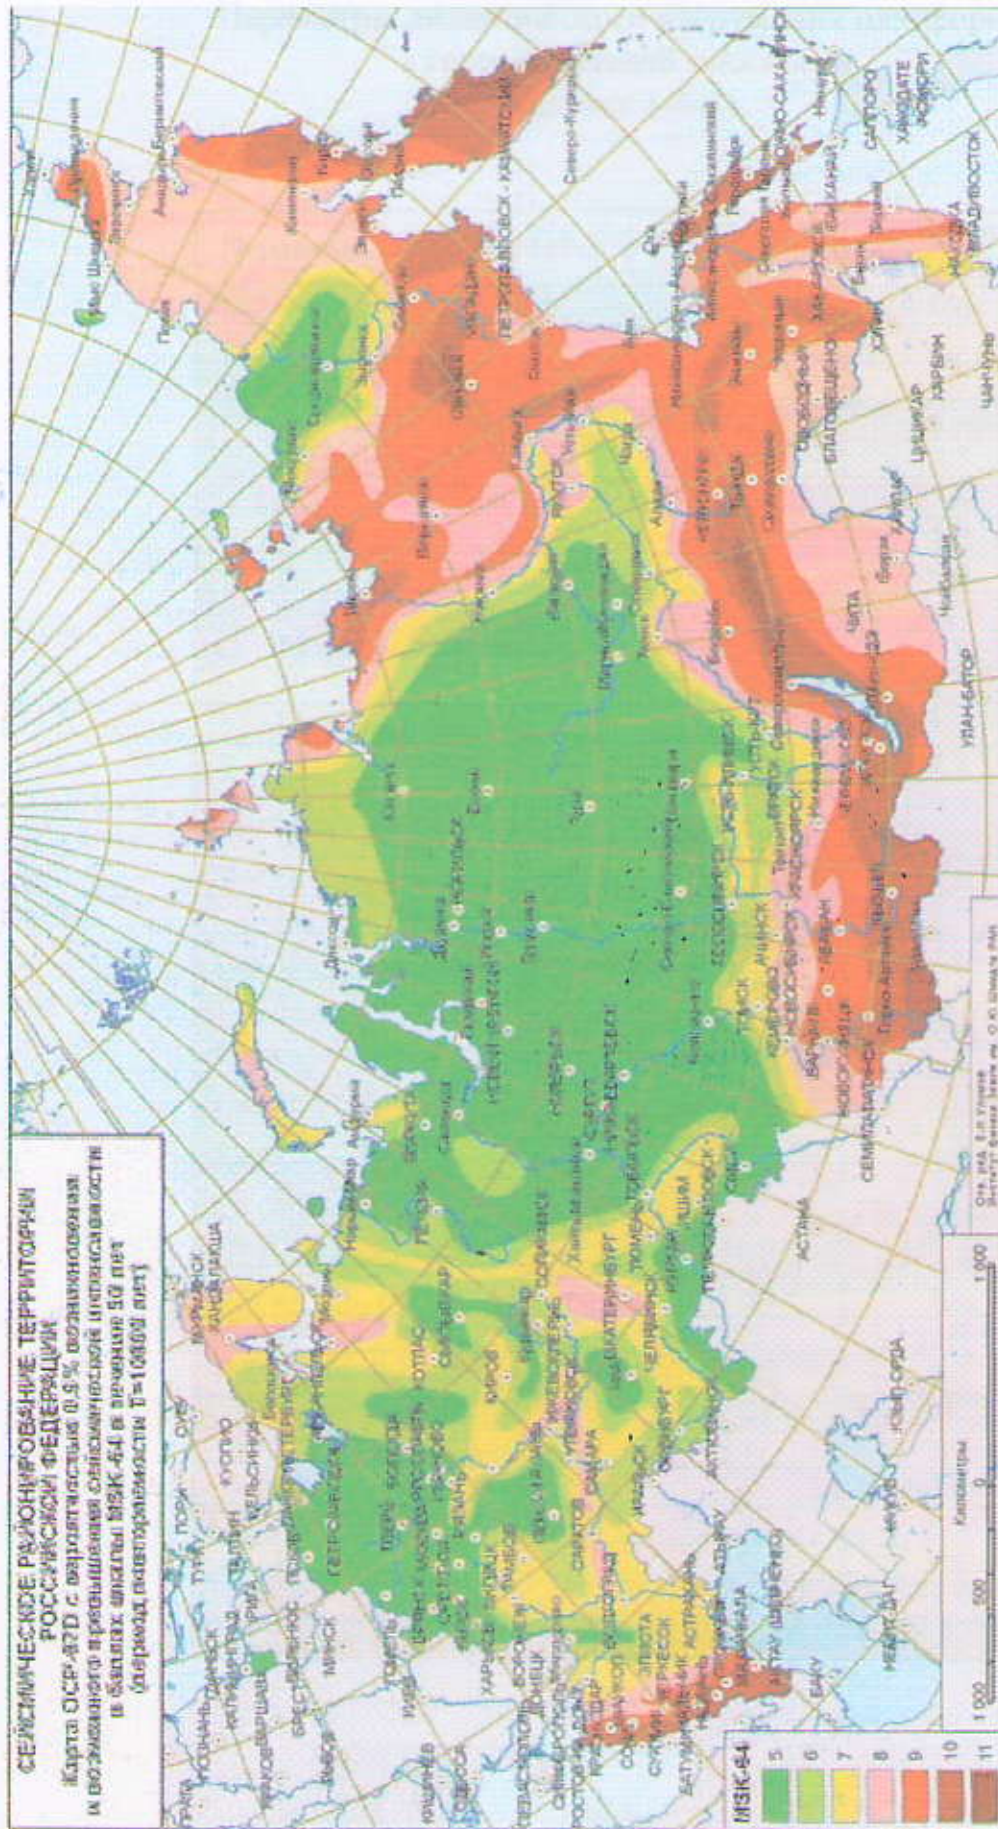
СЕЙСМИЧЕСКОЕ РАЙОНИРОВАНИЕ ТЕРРИТОРИИ РОССИЙСКОЙ ФЕДЕРАЦИИ
Карта ОСР-97D с вероятностью 0,5% возникновения и возможного превышения сейсмической интенсивности в баллах шкалы MSK-64 в течение 50 лет (период повторяемости T=10000 лет)

| MSK-64 |
|---|
| 5 |
| 6 |
| 7 |
| 8 |
| 9 |
| 10 |
| 11 |

Километры
1 000 500 0 500 1 000

ПЕТРОПАВЛОВСК-КАМЧАТСКИЙ
ЮЖНО-САХАЛИНСК
ВЛАДИВОСТОК
ХАБАРОВСК
БЛАГОВЕЩЕНСК
ЧИТА
УЛАН-БАТОР
ИРКУТСК
КРАСНОЯРСК
НОВОСИБИРСК
ТОМСК
ОМСК
ТЮМЕНЬ
ЕКАТЕРИНБУРГ
ЧЕЛЯБИНСК
УФА
САМАРА
САРАТОВ
ВОЛГОГРАД
АСТРАХАНЬ
МОСКВА
САНКТ-ПЕТЕРБУРГ
АРХАНГЕЛЬСК
МУРМАНСК
СЫКТЫВКАР
ПЕРМЬ
КИРОВ
КАЗАНЬ
НИЖНИЙ НОВГОРОД
ВОРОНЕЖ
РОСТОВ-НА-ДОНУ
КРАСНОДАР
МАХАЧКАЛА
АСТАНА
СЕМИПАЛАТИНСК
БАРНАУЛ
КЕМЕРОВО
АБАКАН
КЫЗЫЛ
МАГАДАН
ЯКУТСК
САППОРО
МИНСК
КИЕВ
ХАРЬКОВ
ОДЕССА
СЕВАСТОПОЛЬ
ТАЛЛИН
РИГА
ВИЛЬНЮС
ХЕЛЬСИНКИ
БАКУ
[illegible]